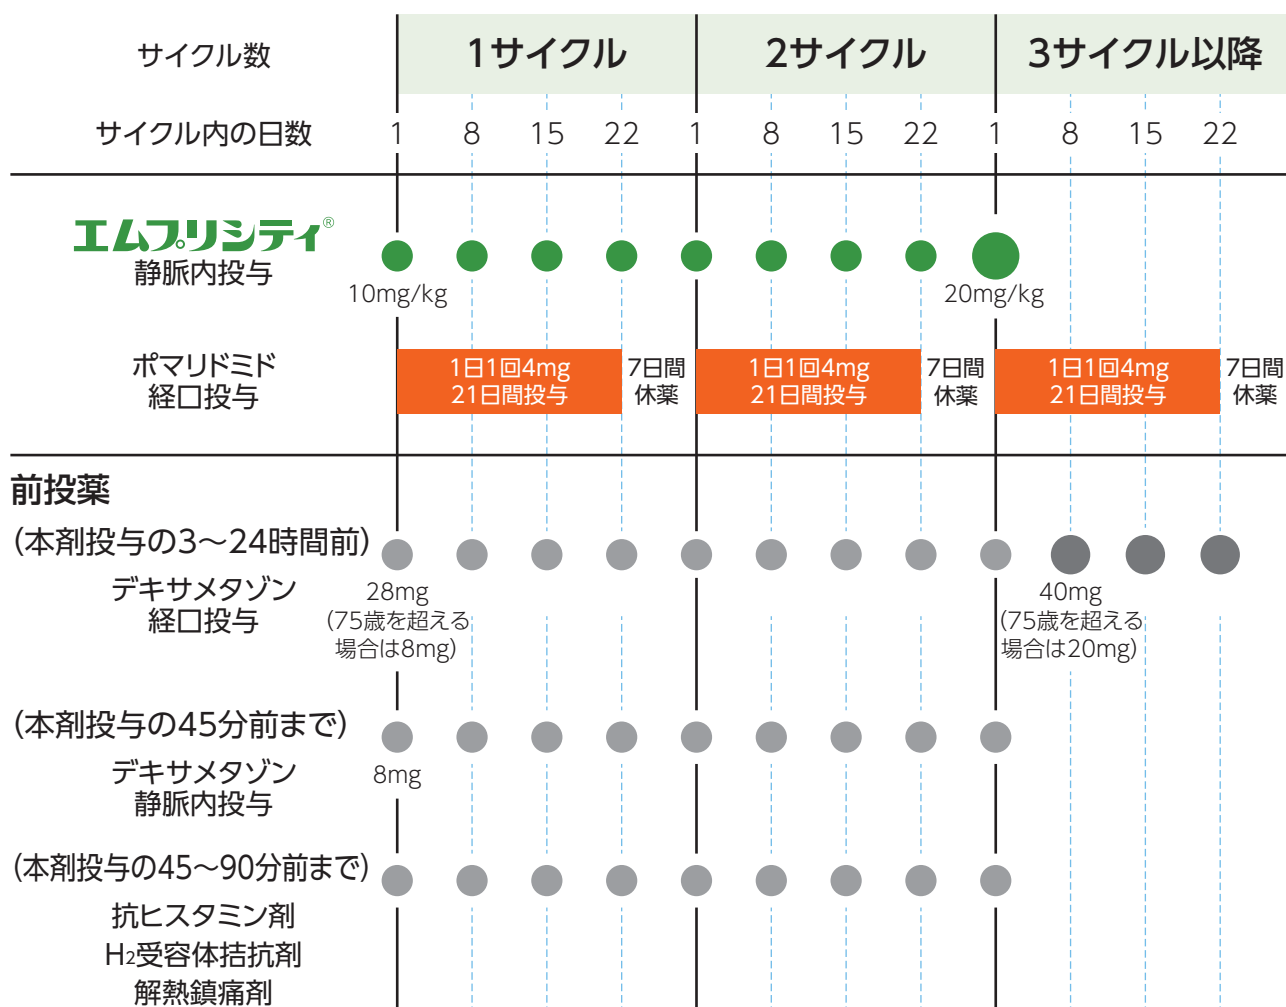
| サイクル数 | 1サイクル | | | | 2サイクル | | | | 3サイクル以降 | | | |
|---|---|---|---|---|---|---|---|---|---|---|---|---|
| サイクル内の日数 | 1 | 8 | 15 | 22 | 1 | 8 | 15 | 22 | 1 | 8 | 15 | 22 |

エムプリシティ®
静脈内投与
10mg/kg
20mg/kg

ポマリドミド
経口投与
1日1回4mg
21日間投与
7日間
休薬
1日1回4mg
21日間投与
7日間
休薬
1日1回4mg
21日間投与
7日間
休薬

前投薬
(本剤投与の3～24時間前)
デキサメタゾン
経口投与
28mg
(75歳を超える
場合は8mg)
40mg
(75歳を超える
場合は20mg)

(本剤投与の45分前まで)
デキサメタゾン
静脈内投与
8mg

(本剤投与の45～90分前まで)
抗ヒスタミン剤
$H_2$受容体拮抗剤
解熱鎮痛剤